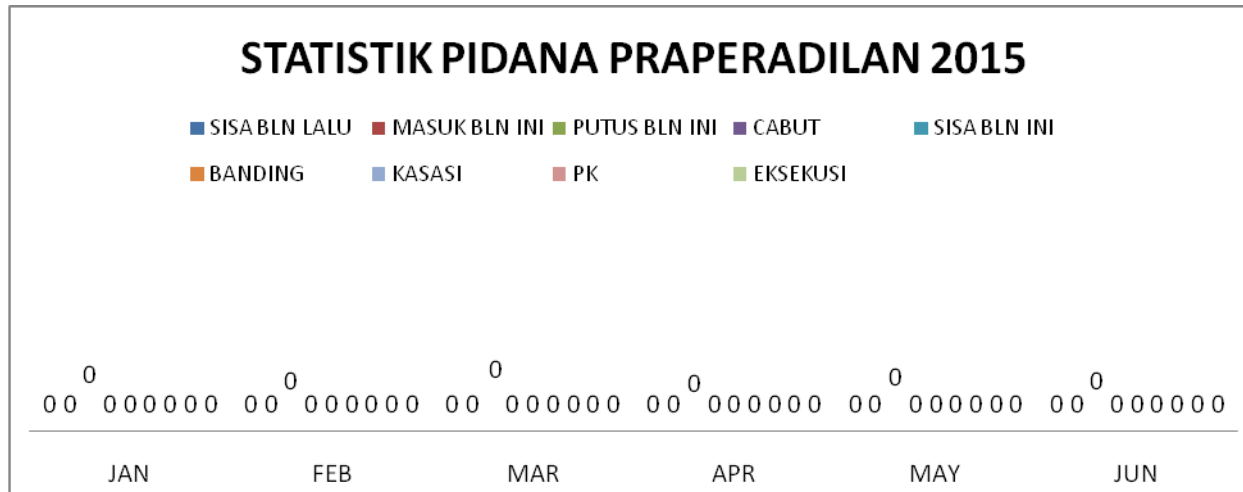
STATISTIK PIDANA PRAPERADILAN 2015

SISA BLN LALU
MASUK BLN INI
PUTUS BLN INI
CABUT
SISA BLN INI
BANDING
KASASI
PK
EKSEKUSI

0 0 0 0 0 0 0 0 0
0 0 0 0 0 0 0 0 0
0 0 0 0 0 0 0 0 0
0 0 0 0 0 0 0 0 0
0 0 0 0 0 0 0 0 0
0 0 0 0 0 0 0 0 0

JAN
FEB
MAR
APR
MAY
JUN